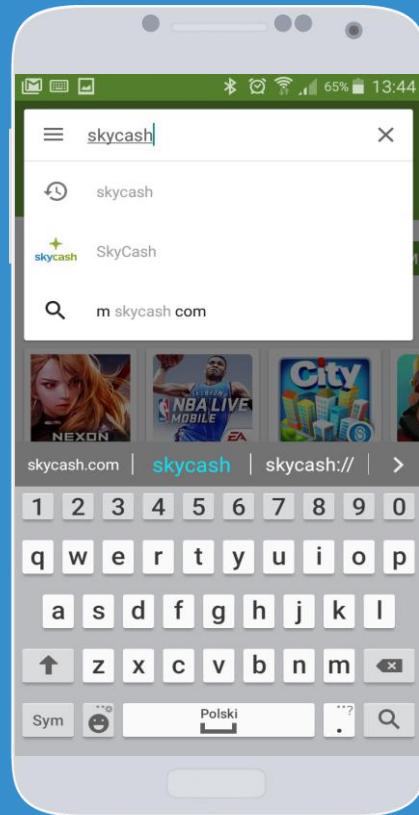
65% 13:44

skycash

skycash

skycash

SkyCash

m skycash com

NEXON

NBA LIVE MOBILE

EA

City

skycash.com | skycash | skycash:// | >

1 2 3 4 5 6 7 8 9 0

q w e r t y u i o p

a s d f g h j k l

z x c v b n m

Sym Polski . ?